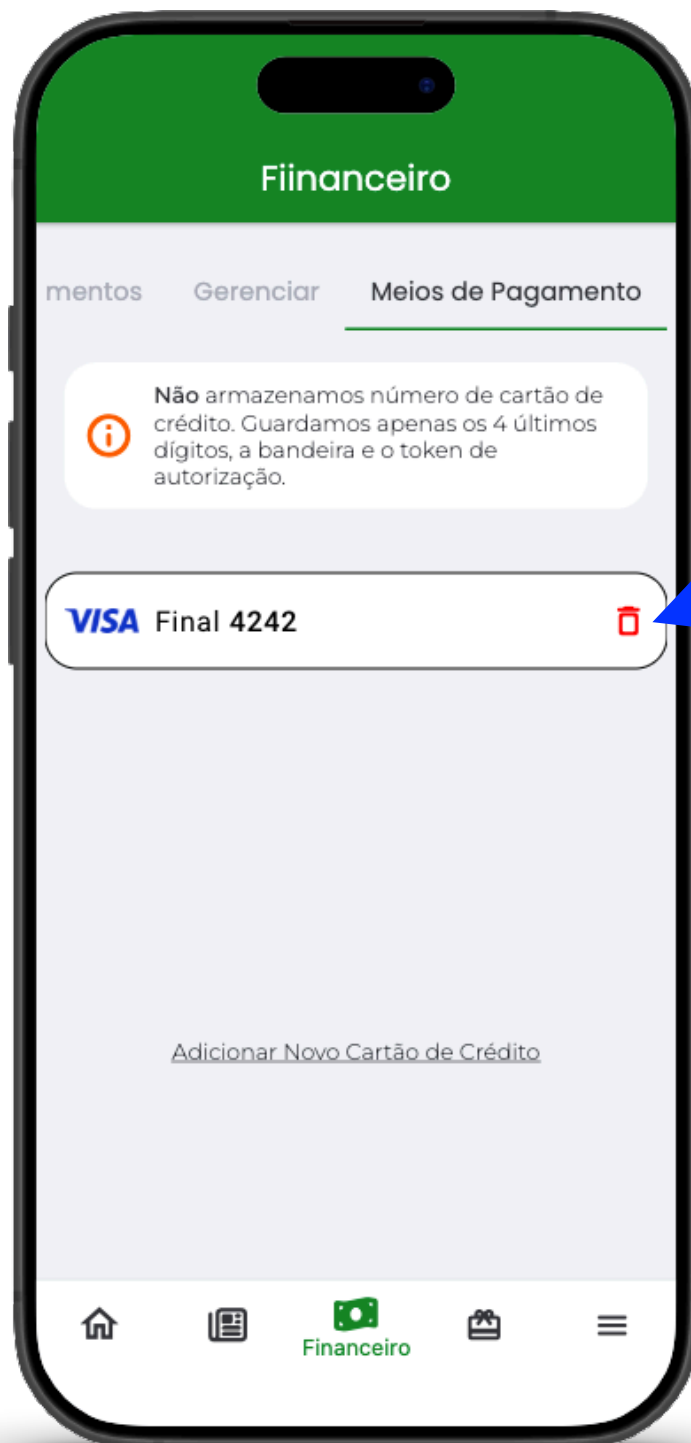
Fiinanceiro

mentos Gerenciar Meios de Pagamento

Não armazenamos número de cartão de crédito. Guardamos apenas os 4 últimos dígitos, a bandeira e o token de autorização.

VISA Final 4242

Adicionar Novo Cartão de Crédito

Financeiro